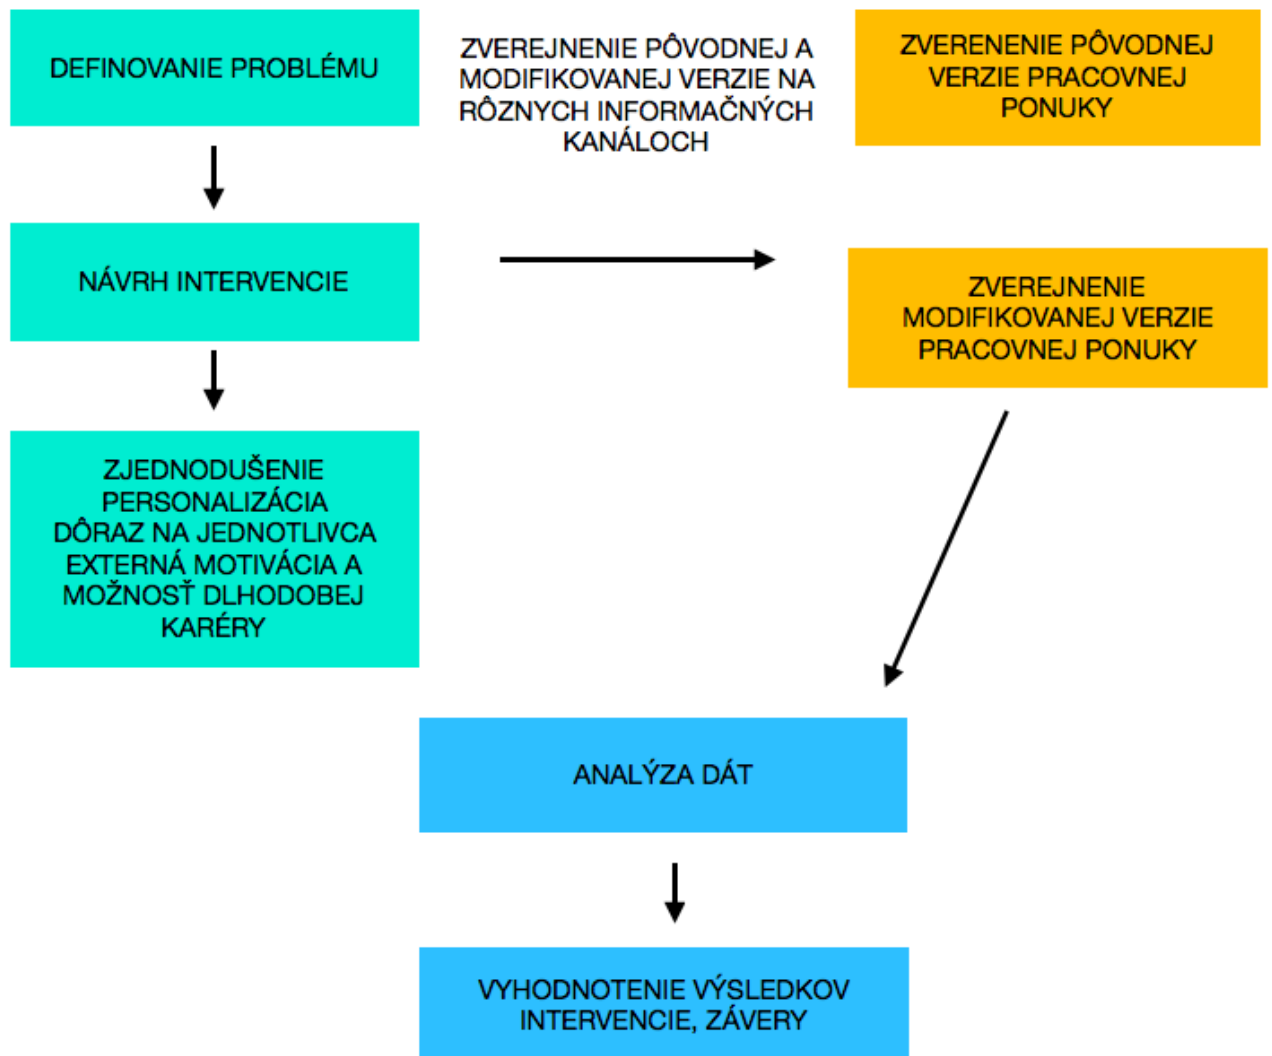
DEFINOVANIE PROBLÉMU

ZVEREJNENIE PÔVODNEJ A MODIFIKOVANEJ VERZIE NA RÔZNYCH INFORMAČNÝCH KANÁLOCH

ZVERENENIE PÔVODNEJ VERZIE PRACOVNEJ PONUKY

NÁVRH INTERVENCIE

ZVEREJNENIE MODIFIKOVANEJ VERZIE PRACOVNEJ PONUKY

ZJEDNODUŠENIE
PERSONALIZÁCIA
DÔRAZ NA JEDNOTLIVCA
EXTERNÁ MOTIVÁCIA A MOŽNOSŤ DLHODOBEJ KARÉRY

ANALÝZA DÁT

VYHODNOTENIE VÝSLEDKOV INTERVENCIE, ZÁVERY